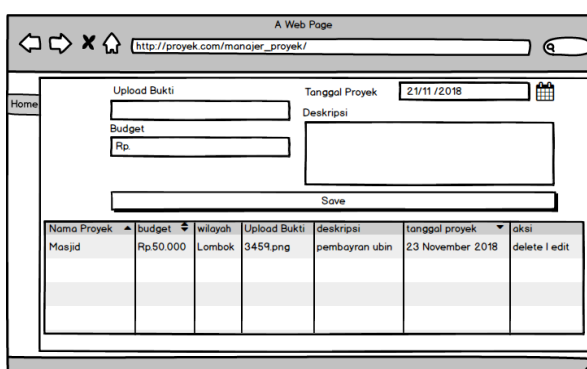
A Web Page

http://proyek.com/manajer_proyek/

Home

Upload Bukti

Budget

Rp.

Tanggal Proyek

21/11/2018

Deskripsi

Save

| Nama Proyek | budget | wilayah | Upload Bukti | deskripsi | tanggal proyek | aksi |
|---|---|---|---|---|---|---|
| Masjid | Rp.50.000 | Lombok | 3459.png | pembayran ubin | 23 November 2018 | delete \| edit |
| | | | | | | |
| | | | | | | |
| | | | | | | |